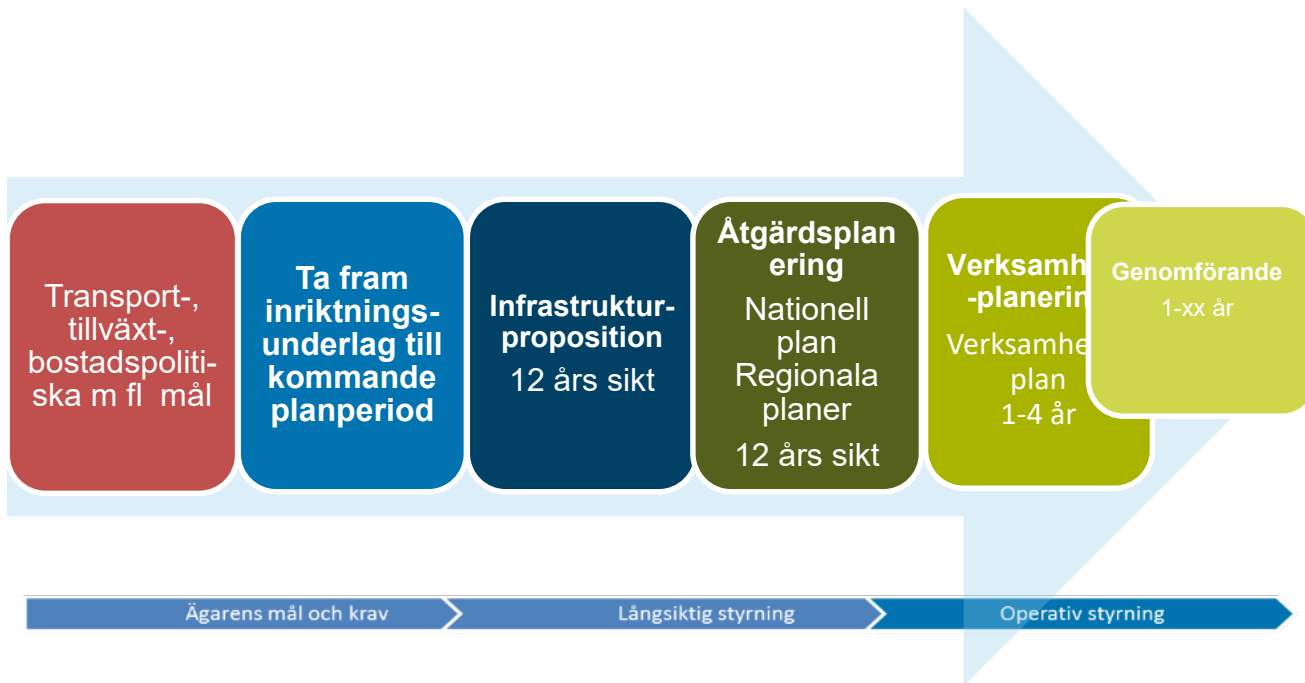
Transport-, tillväxt-, bostadspoliti-ska m fl mål

Ta fram inriktnings-underlag till kommande planperiod

Infrastruktur-proposition

12 års sikt

Åtgärdsplanering

Nationell plan Regionala planer

12 års sikt

Verksamh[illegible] -planerin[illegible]

Verksamhe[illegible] plan 1-4 år

Genomförande

1-xx år

Ägarens mål och krav

Långsiktig styrning

Operativ styrning